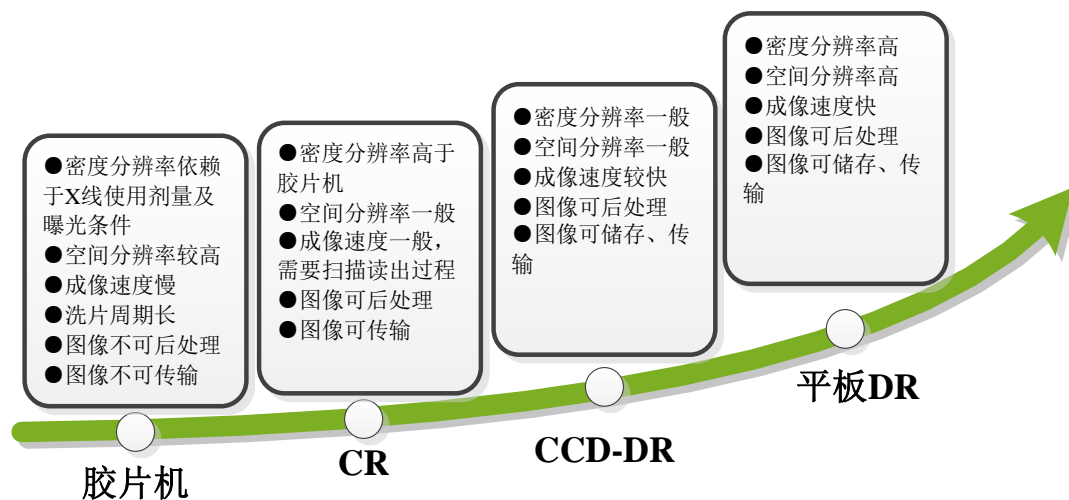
●密度分辨率依赖于X线使用剂量及曝光条件
●空间分辨率较高
●成像速度慢
●洗片周期长
●图像不可后处理
●图像不可传输

胶片机

●密度分辨率高于胶片机
●空间分辨率一般
●成像速度一般，需要扫描读出过程
●图像可后处理
●图像可传输

CR

●密度分辨率一般
●空间分辨率一般
●成像速度较快
●图像可后处理
●图像可储存、传输

CCD-DR

●密度分辨率高
●空间分辨率高
●成像速度快
●图像可后处理
●图像可储存、传输

平板DR